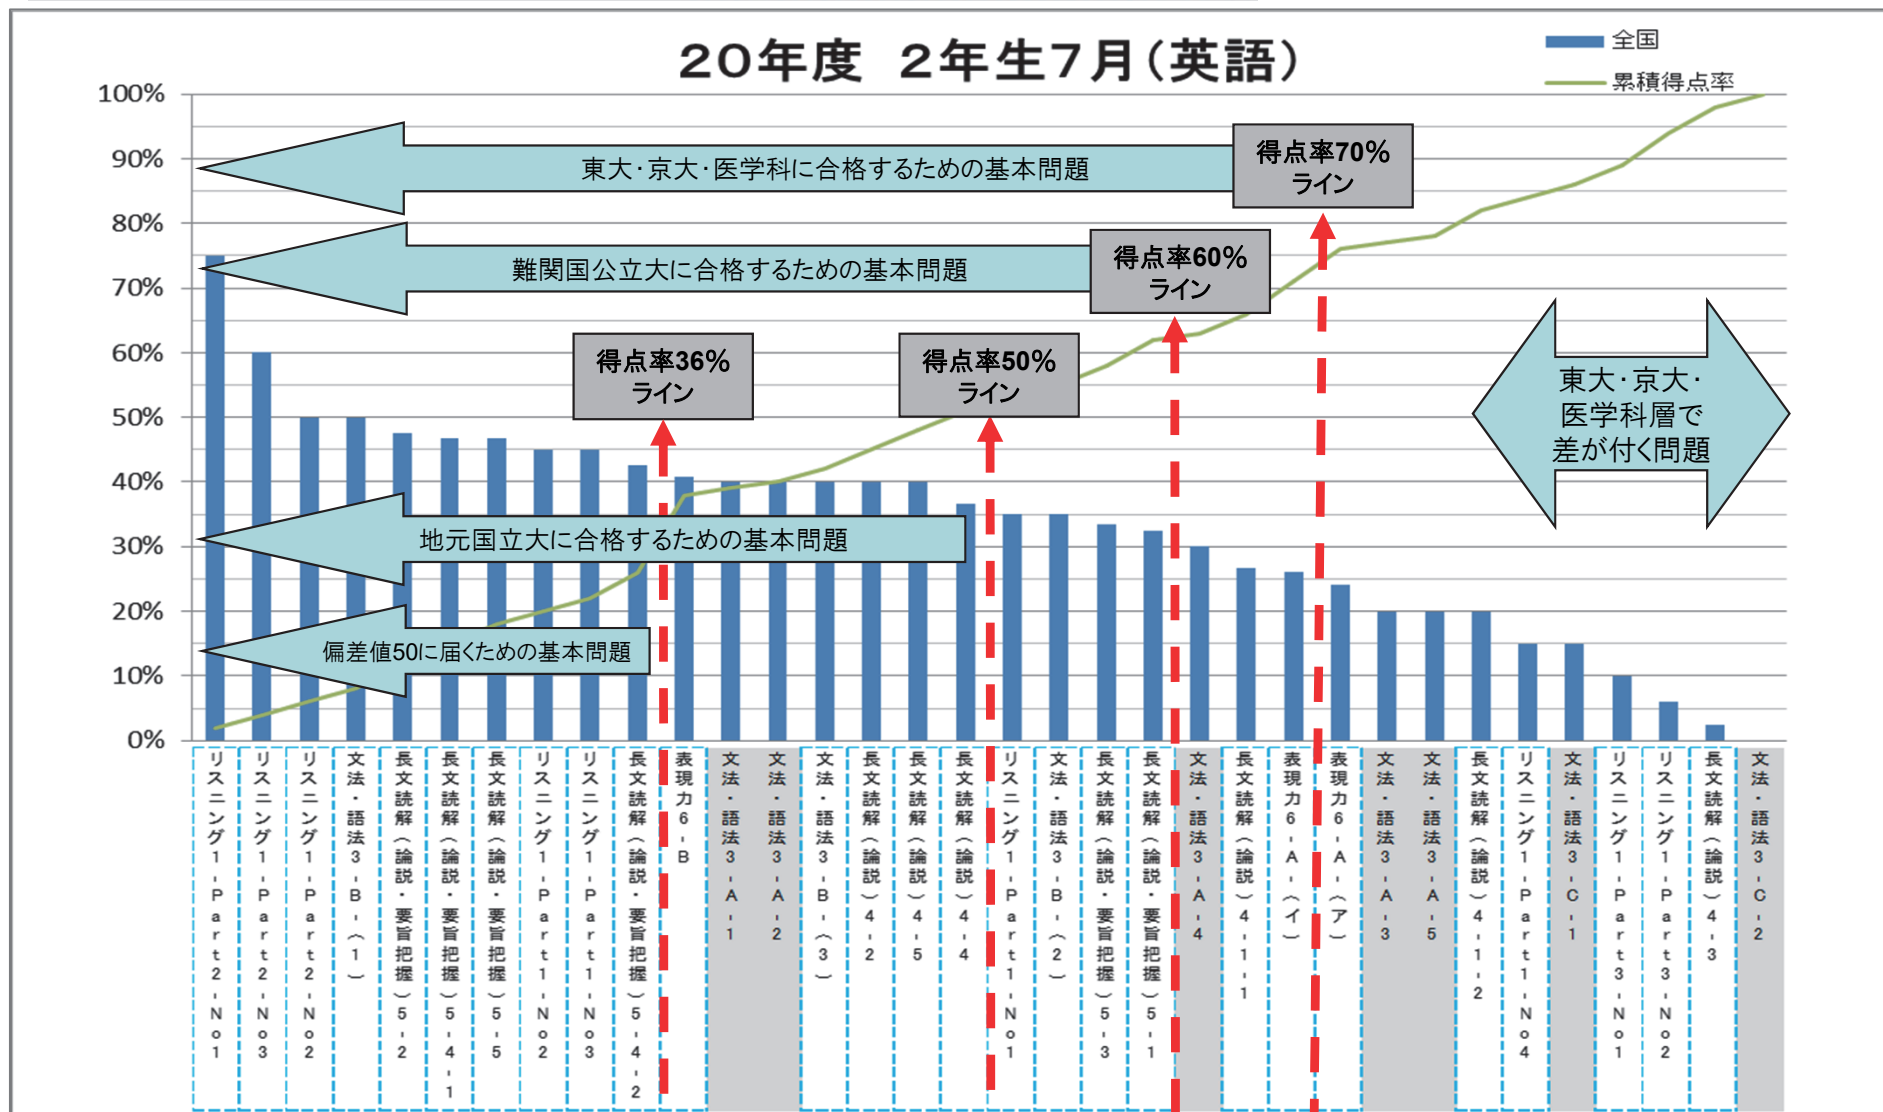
20年度　2年生7月（英語）

全国
累積得点率

100%
90%
80%
70%
60%
50%
40%
30%
20%
10%
0%

東大･京大･医学科に合格するための基本問題
得点率70%ライン
難関国公立大に合格するための基本問題
得点率60%ライン
得点率36%ライン
得点率50%ライン
東大･京大･医学科層で差が付く問題
地元国立大に合格するための基本問題
偏差値50に届くための基本問題

| リスニング1-Part2-No1 | リスニング1-Part2-No3 | リスニング1-Part2-No2 | 文法・語法3-B-(1) | 長文読解(論説・要旨把握)5-2 | 長文読解(論説・要旨把握)5-4-1 | 長文読解(論説・要旨把握)5-5 | リスニング1-Part1-No2 | リスニング1-Part1-No3 | 長文読解(論説・要旨把握)5-4-2 | 表現力6-B | 文法・語法3-A-1 | 文法・語法3-A-2 | 文法・語法3-B-(3) | 長文読解(論説)4-2 | 長文読解(論説)4-5 | 長文読解(論説)4-4 | リスニング1-Part1-No1 | 文法・語法3-B-(2) | 長文読解(論説・要旨把握)5-3 | 長文読解(論説・要旨把握)5-1 | 文法・語法3-A-4 | 長文読解(論説)4-1-1 | 表現力6-A-(イ) | 表現力6-A-(ア) | 文法・語法3-A-3 | 文法・語法3-A-5 | 長文読解(論説)4-1-2 | リスニング1-Part1-No4 | 文法・語法3-C-1 | リスニング1-Part3-No1 | リスニング1-Part3-No2 | 長文読解(論説)4-3 | 文法・語法3-C-2 |
|---|---|---|---|---|---|---|---|---|---|---|---|---|---|---|---|---|---|---|---|---|---|---|---|---|---|---|---|---|---|---|---|---|---|